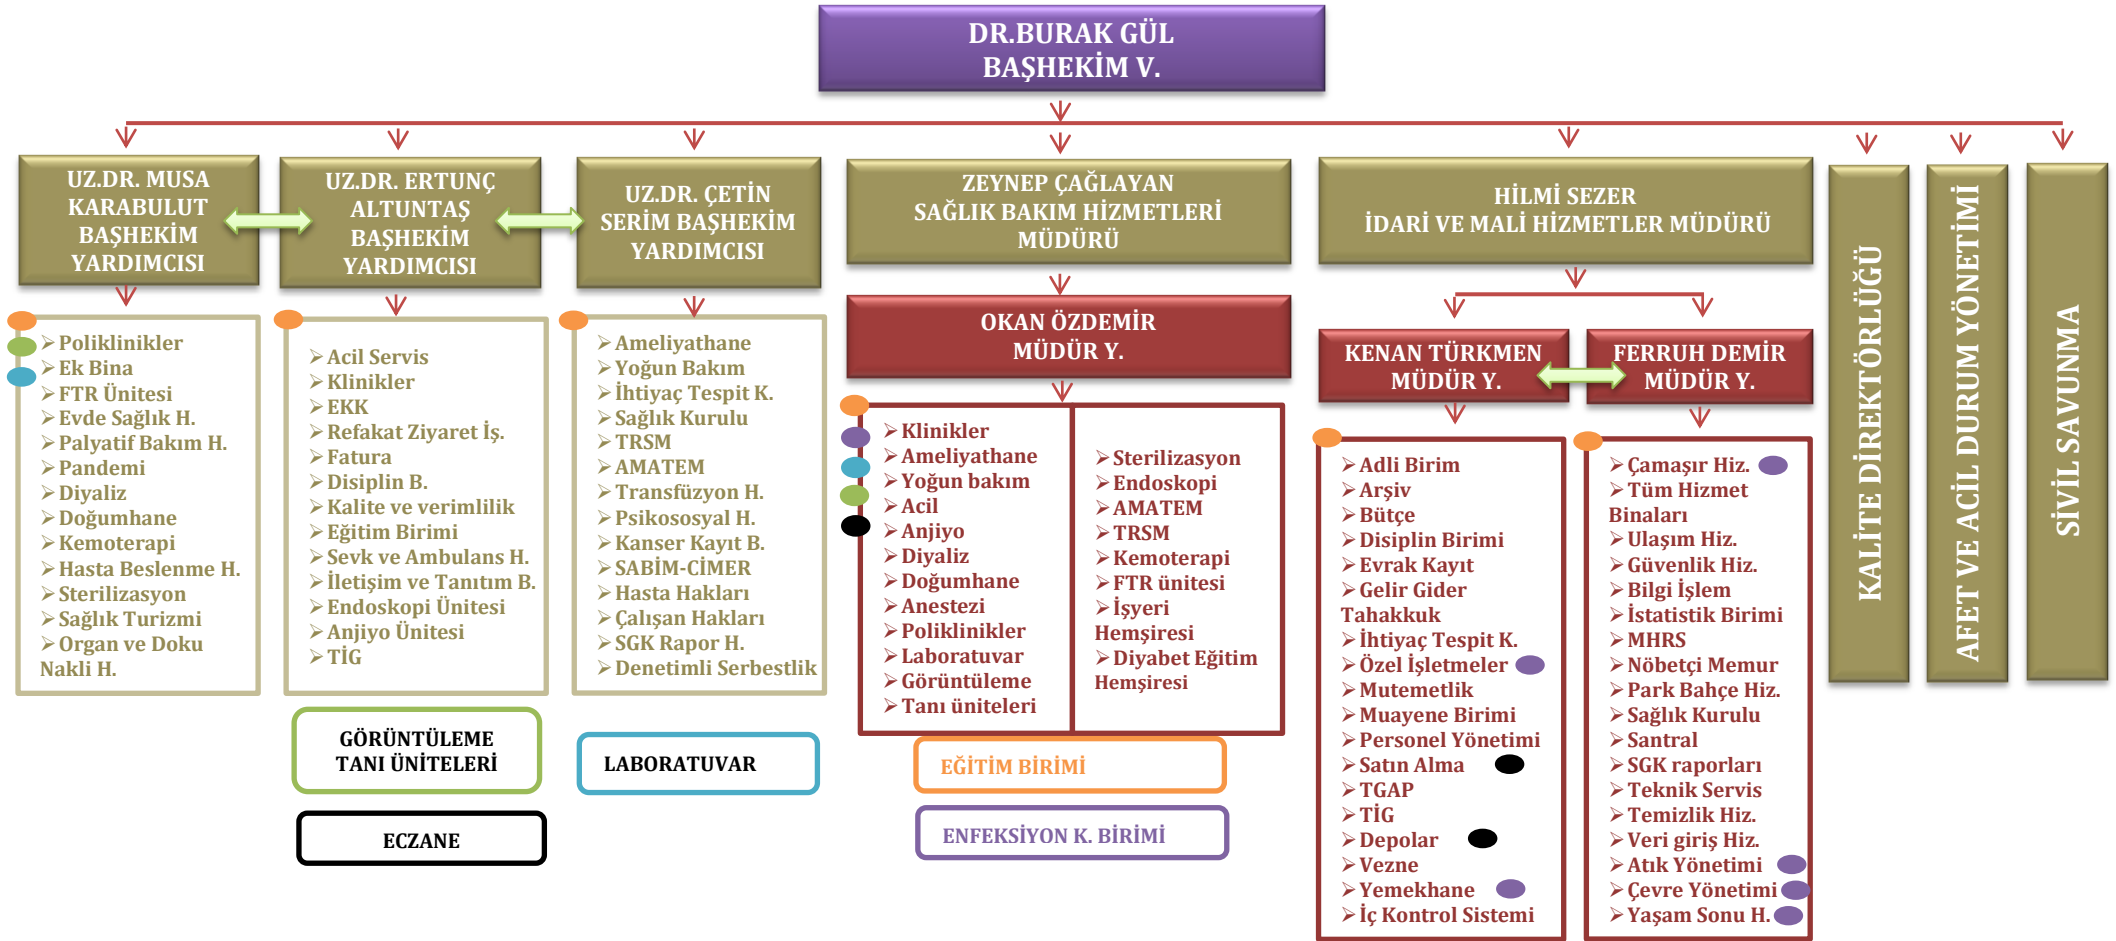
DR.BURAK GÜL
BAŞHEKİM V.

UZ.DR. MUSA KARABULUT BAŞHEKİM YARDIMCISI

UZ.DR. ERTUNÇ ALTUNTAŞ BAŞHEKİM YARDIMCISI

UZ.DR. ÇETİN SERİM BAŞHEKİM YARDIMCISI

ZEYNEP ÇAĞLAYAN
SAĞLIK BAKIM HİZMETLERİ MÜDÜRÜ

HİLMİ SEZER
İDARİ VE MALİ HİZMETLER MÜDÜRÜ

KALİTE DİREKTÖRLÜĞÜ

AFET VE ACİL DURUM YÖNETİMİ

SİVİL SAVUNMA

➤Poliklinikler
➤Ek Bina
➤FTR Ünitesi
➤Evde Sağlık H.
➤Palyatif Bakım H.
➤Pandemi
➤Diyaliz
➤Doğumhane
➤Kemoterapi
➤Hasta Beslenme H.
➤Sterilizasyon
➤Sağlık Turizmi
➤Organ ve Doku Nakli H.

➤Acil Servis
➤Klinikler
➤EKK
➤Refakat Ziyaret İş.
➤Fatura
➤Disiplin B.
➤Kalite ve verimlilik
➤Eğitim Birimi
➤Sevk ve Ambulans H.
➤İletişim ve Tanıtım B.
➤Endoskopi Ünitesi
➤Anjiyo Ünitesi
➤TİG

GÖRÜNTÜLEME TANI ÜNİTELERİ

ECZANE

➤Ameliyathane
➤Yoğun Bakım
➤İhtiyaç Tespit K.
➤Sağlık Kurulu
➤TRSM
➤AMATEM
➤Transfüzyon H.
➤Psikososyal H.
➤Kanser Kayıt B.
➤SABİM-CİMER
➤Hasta Hakları
➤Çalışan Hakları
➤SGK Rapor H.
➤Denetimli Serbestlik

LABORATUVAR

OKAN ÖZDEMİR
MÜDÜR Y.

➤Klinikler
➤Ameliyathane
➤Yoğun bakım
➤Acil
➤Anjiyo
➤Diyaliz
➤Doğumhane
➤Anestezi
➤Poliklinikler
➤Laboratuvar
➤Görüntüleme
➤Tanı üniteleri

➤Sterilizasyon
➤Endoskopi
➤AMATEM
➤TRSM
➤Kemoterapi
➤FTR ünitesi
➤İşyeri Hemşiresi
➤Diyabet Eğitim Hemşiresi

EĞİTİM BİRİMİ

ENFEKSİYON K. BİRİMİ

KENAN TÜRKMEN
MÜDÜR Y.

FERRUH DEMİR
MÜDÜR Y.

➤Adli Birim
➤Arşiv
➤Bütçe
➤Disiplin Birimi
➤Evrak Kayıt
➤Gelir Gider Tahakkuk
➤İhtiyaç Tespit K.
➤Özel İşletmeler
➤Mutemetlik
➤Muayene Birimi
➤Personel Yönetimi
➤Satın Alma
➤TGAP
➤TİG
➤Depolar
➤Vezne
➤Yemekhane
➤İç Kontrol Sistemi

➤Çamaşır Hiz.
➤Tüm Hizmet Binaları
➤Ulaşım Hiz.
➤Güvenlik Hiz.
➤Bilgi İşlem
➤İstatistik Birimi
➤MHRS
➤Nöbetçi Memur
➤Park Bahçe Hiz.
➤Sağlık Kurulu
➤Santral
➤SGK raporları
➤Teknik Servis
➤Temizlik Hiz.
➤Veri giriş Hiz.
➤Atık Yönetimi
➤Çevre Yönetimi
➤Yaşam Sonu H.